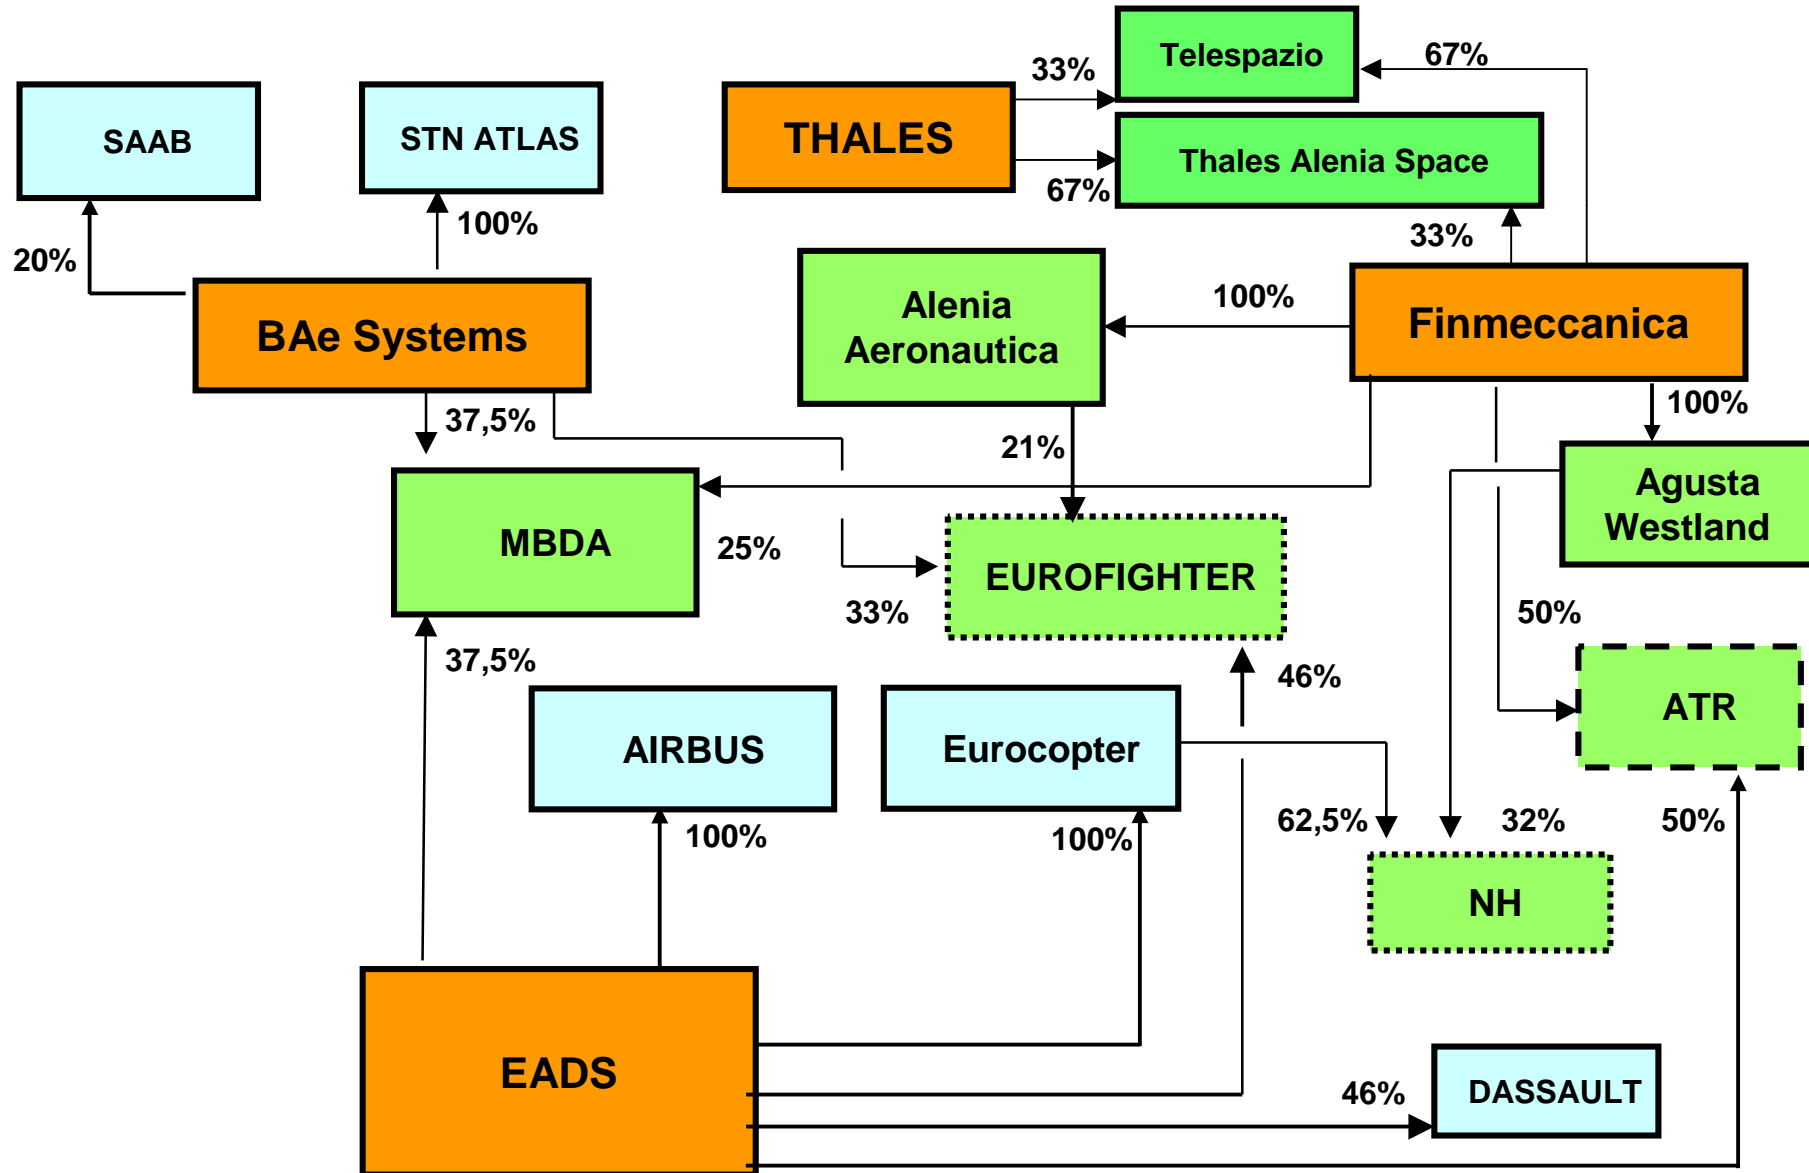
SAAB

STN ATLAS

Telespazio

THALES

Thales Alenia Space

33%

67%

67%

100%

20%

BAe Systems

33%

Alenia Aeronautica

100%

Finmeccanica

37,5%

21%

100%

MBDA

25%

EUROFIGHTER

Agusta Westland

33%

50%

37,5%

46%

ATR

AIRBUS

Eurocopter

62,5%

32%

50%

100%

100%

NH

EADS

46%

DASSAULT